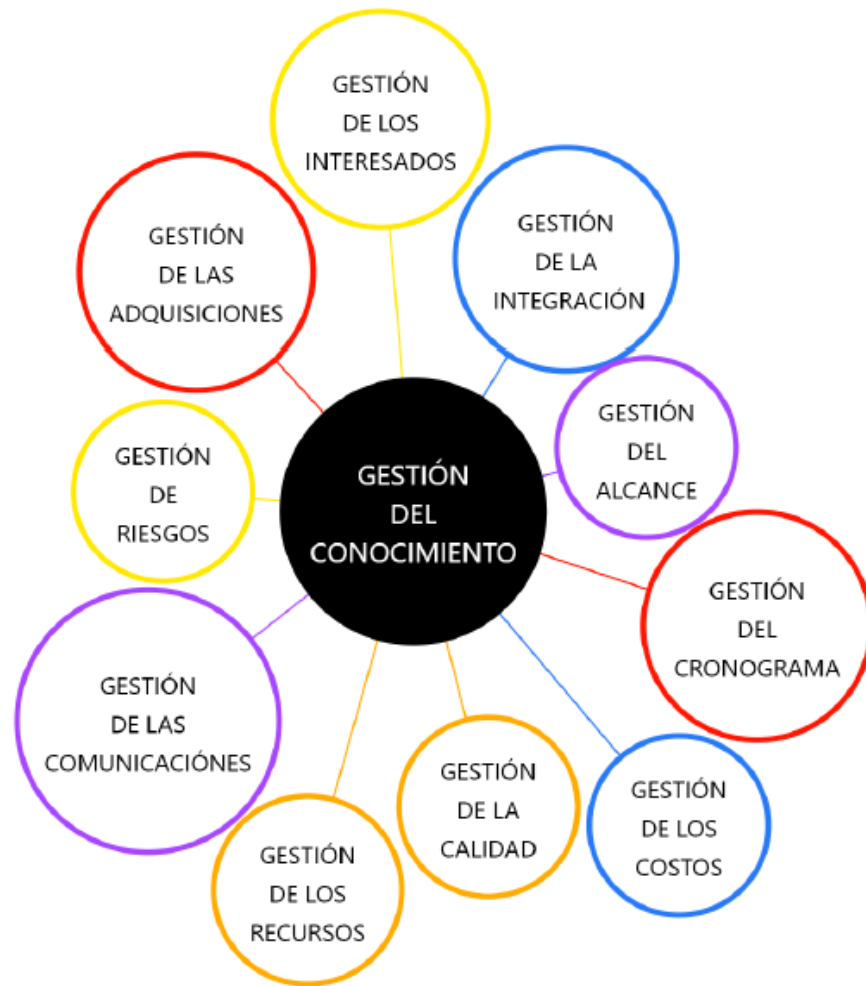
GESTIÓN DE LOS INTERESADOS

GESTIÓN DE LAS ADQUISICIONES

GESTIÓN DE LA INTEGRACIÓN

GESTIÓN DEL ALCANCE

GESTIÓN DE RIESGOS

GESTIÓN DEL CONOCIMIENTO

GESTIÓN DEL CRONOGRAMA

GESTIÓN DE LAS COMUNICACIÓNES

GESTIÓN DE LA CALIDAD

GESTIÓN DE LOS COSTOS

GESTIÓN DE LOS RECURSOS